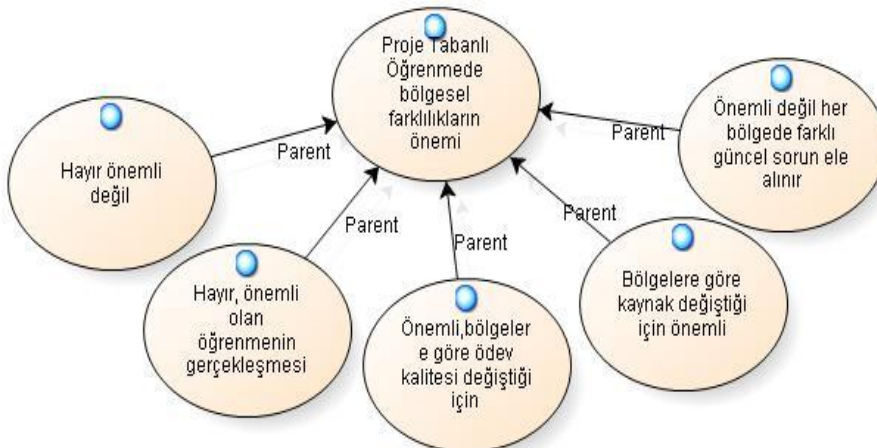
Proje Tabanlı Öğrenmede bölgesel farklılıkların önemi

Parent

Önemli değil her bölgede farklı güncel sorun ele alınır

Parent

Hayır önemli değil

Parent

Parent

Parent

Bölgelere göre kaynak değiştiği için önemli

Hayır, önemli olan öğrenmenin gerçekleşmesi

Önemli,bölgeler e göre ödev kalitesi değiştiği için